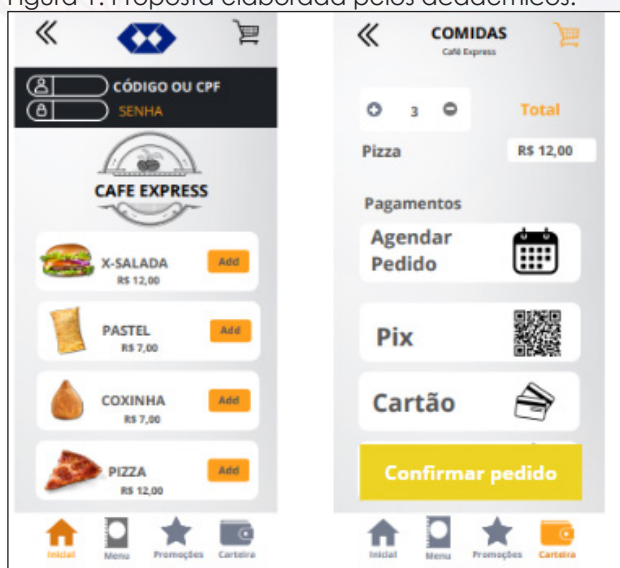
Figura 1: Proposta elaborada pelos acadêmicos.

«

CÓDIGO OU CPF
SENHA

CAFE EXPRESS

X-SALADA
R$ 12,00
Add

PASTEL
R$ 7,00
Add

COXINHA
R$ 7,00
Add

PIZZA
R$ 12,00
Add

Inicial Menu Promoções Carteira

«
COMIDAS
Café Express

3
Total

Pizza
R$ 12,00

Pagamentos

Agendar Pedido

Pix

Cartão

Confirmar pedido

Inicial Menu Promoções Carteira